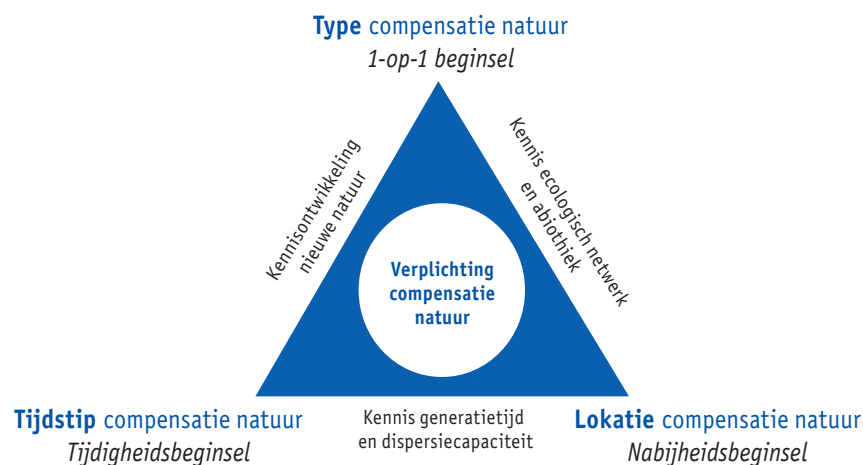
**Type** compensatie natuur
*1-op-1 beginsel*

Kennisontwikkeling nieuwe natuur

Kennis ecologisch netwerk en abiothiek

Verplichting compensatie natuur

**Tijdstip** compensatie natuur
*Tijdigheidsbeginsel*

Kennis generatietijd en dispersiecapaciteit

**Lokatie** compensatie natuur
*Nabijheidsbeginsel*